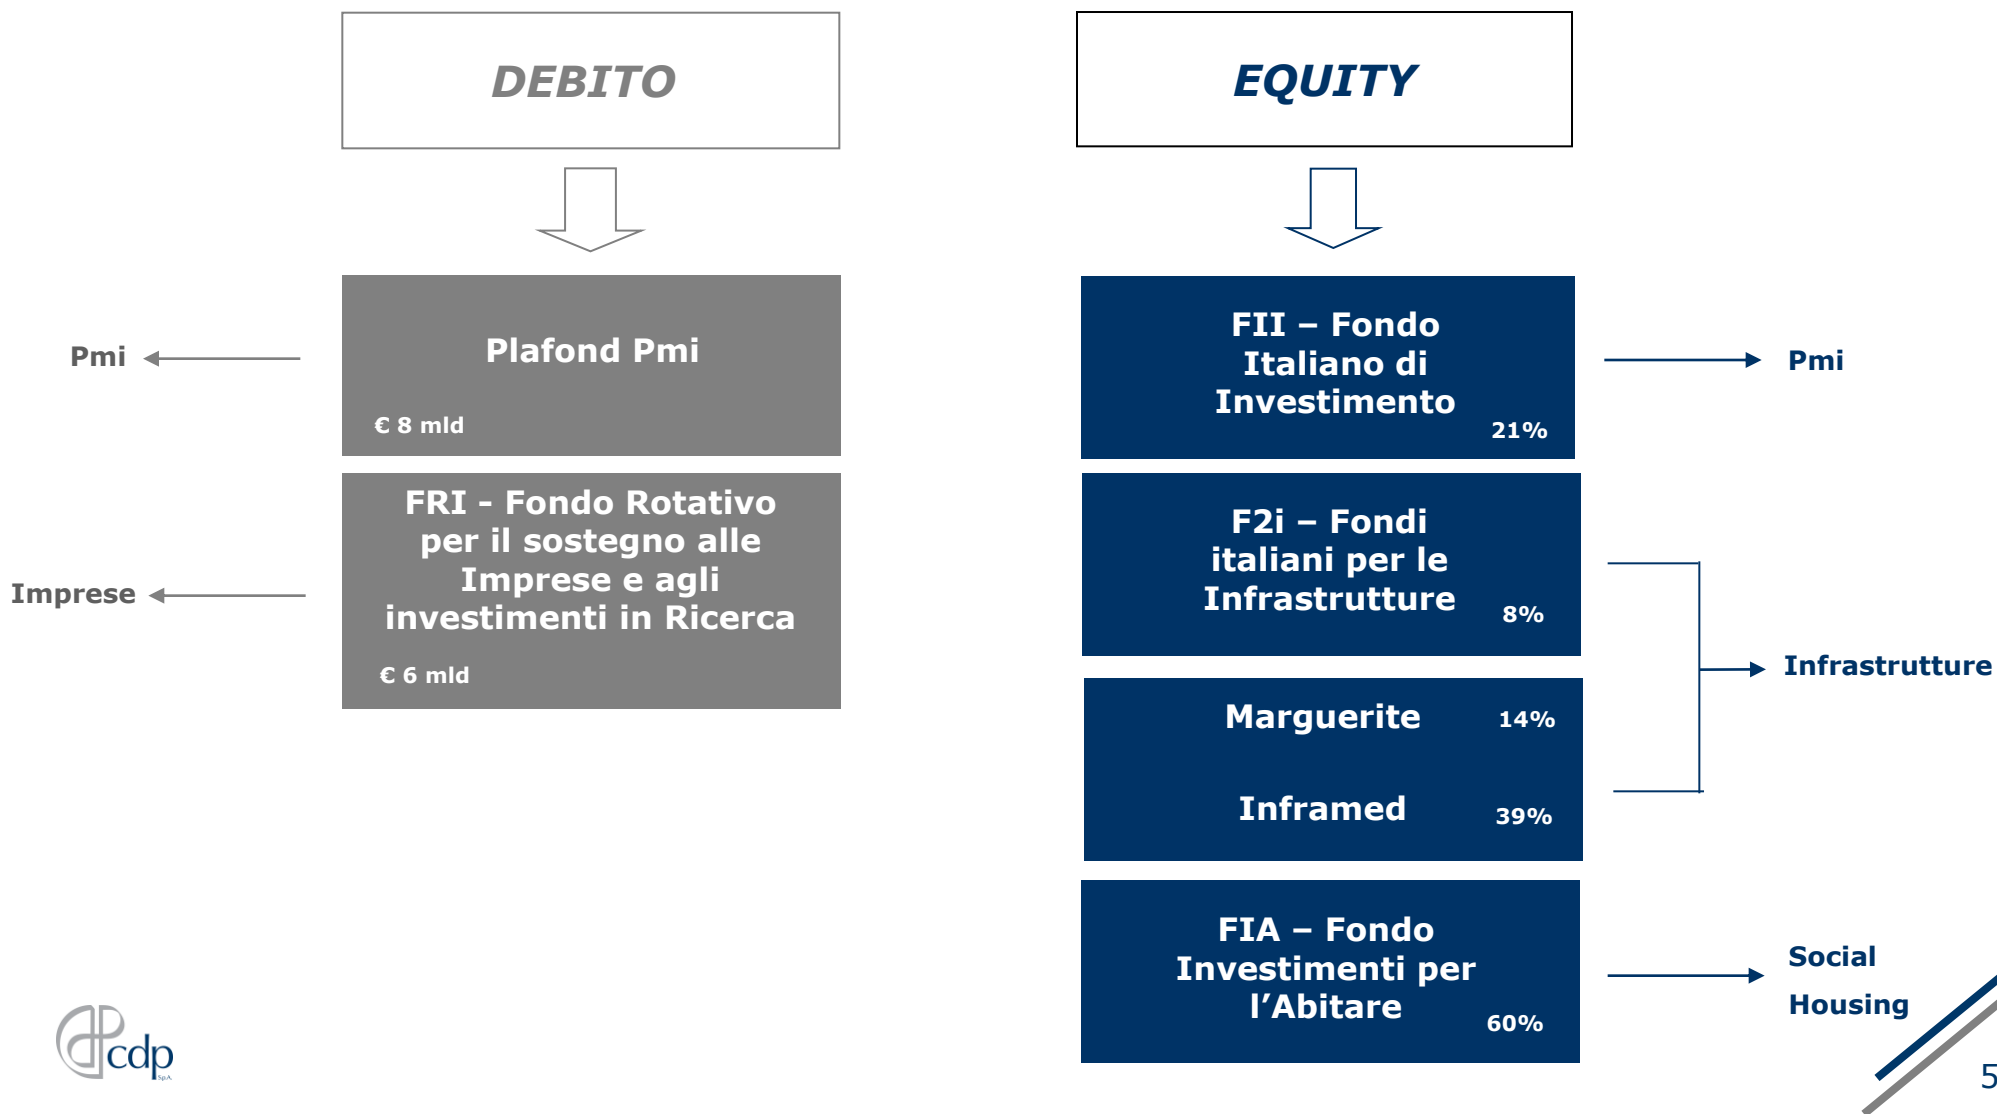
DEBITO

EQUITY

Pmi

Plafond Pmi

€ 8 mld

Imprese

FRI - Fondo Rotativo per il sostegno alle Imprese e agli investimenti in Ricerca

€ 6 mld

FII – Fondo Italiano di Investimento

21%

Pmi

F2i – Fondi italiani per le Infrastrutture

8%

Marguerite

14%

Inframed

39%

Infrastrutture

FIA – Fondo Investimenti per l'Abitare

60%

Social Housing

cdp S.p.A.

5